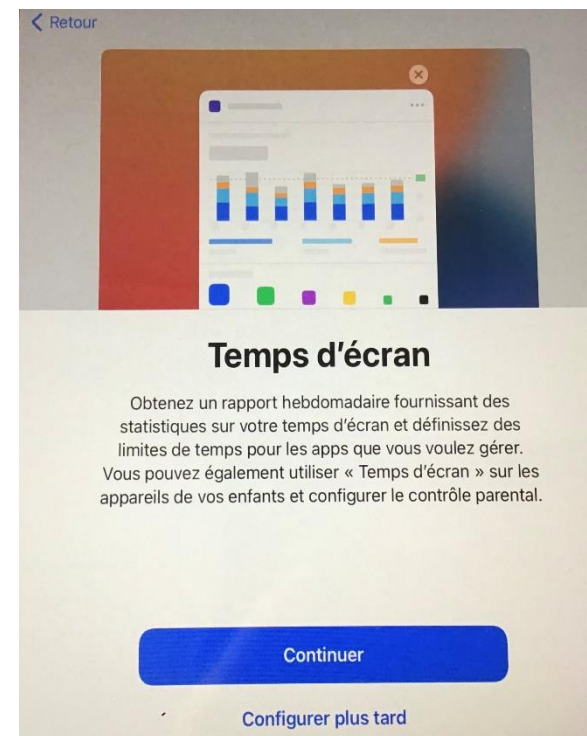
Retour

Temps d'écran

Obtenez un rapport hebdomadaire fournissant des statistiques sur votre temps d'écran et définissez des limites de temps pour les apps que vous voulez gérer. Vous pouvez également utiliser « Temps d'écran » sur les appareils de vos enfants et configurer le contrôle parental.

Continuer

Configurer plus tard